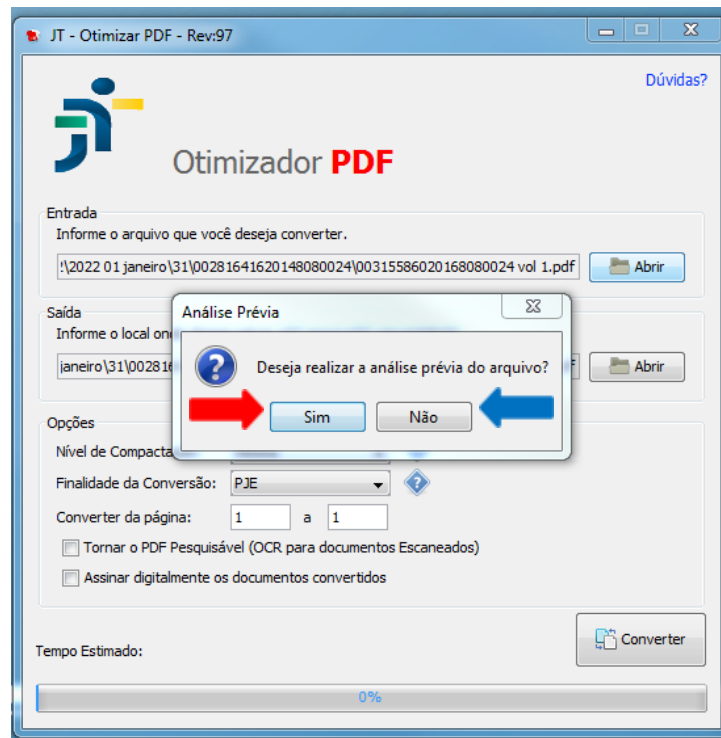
JT - Otimizar PDF - Rev:97

Dúvidas?

Otimizador PDF

Entrada
Informe o arquivo que você deseja converter.
:\2022 01 janeiro\31\00281641620148080024\00315586020168080024 vol 1.pdf
Abrir

Saída
Informe o local on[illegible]
janeiro\31\00281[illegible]
Abrir

Análise Prévia
Deseja realizar a análise prévia do arquivo?
Sim
Não

Opções
Nível de Compacta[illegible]
Finalidade da Conversão: PJE
Converter da página: 1 a 1
Tornar o PDF Pesquisável (OCR para documentos Escaneados)
Assinar digitalmente os documentos convertidos

Converter

Tempo Estimado:

0%